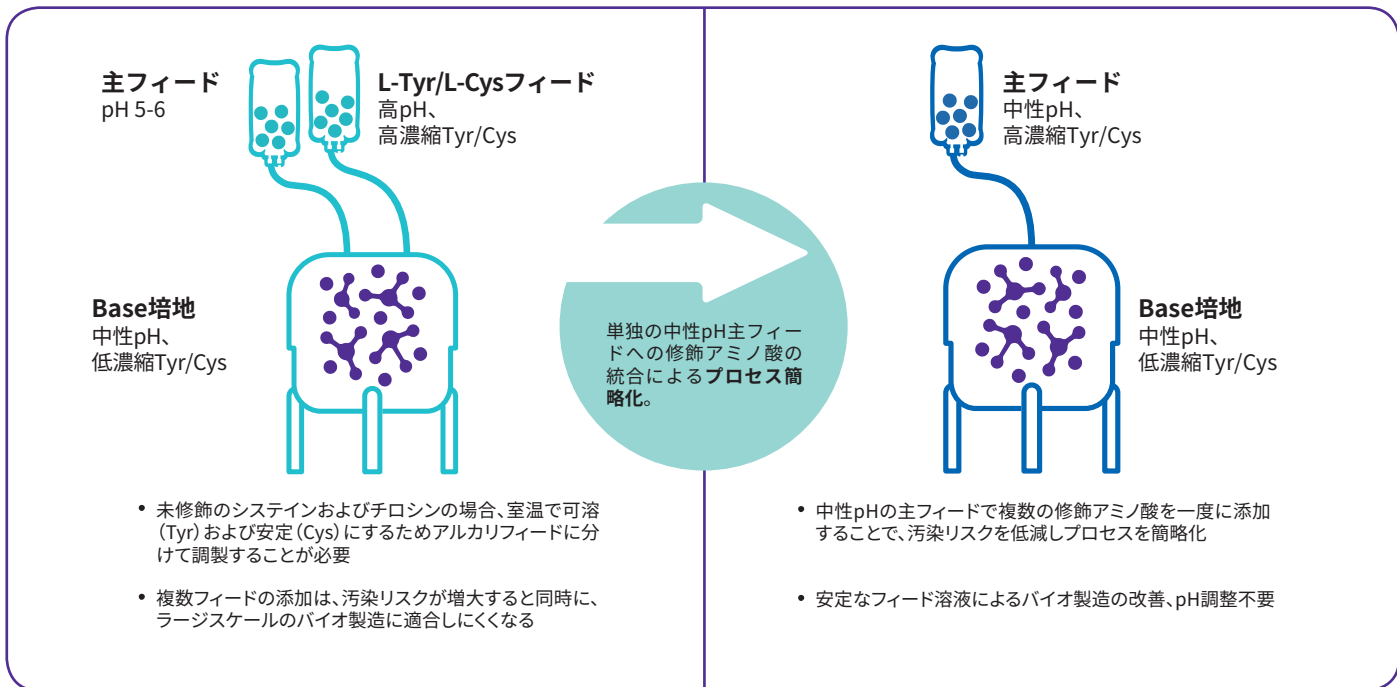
主フィード
pH 5-6

L-Tyr/L-Cysフィード
高pH、
高濃縮Tyr/Cys

Base培地
中性pH、
低濃縮Tyr/Cys

単独の中性pH主フィードへの修飾アミノ酸の統合による**プロセス簡略化**。

主フィード
中性pH、
高濃縮Tyr/Cys

Base培地
中性pH、
低濃縮Tyr/Cys

• 未修飾のシステインおよびチロシンの場合、室温で可溶（Tyr）および安定（Cys）にするためアルカリフィードに分けて調製することが必要

• 複数フィードの添加は、汚染リスクが増大すると同時に、ラージスケールのバイオ製造に適合しにくくなる

• 中性pHの主フィードで複数の修飾アミノ酸を一度に添加することで、汚染リスクを低減しプロセスを簡略化

• 安定なフィード溶液によるバイオ製造の改善、pH調整不要